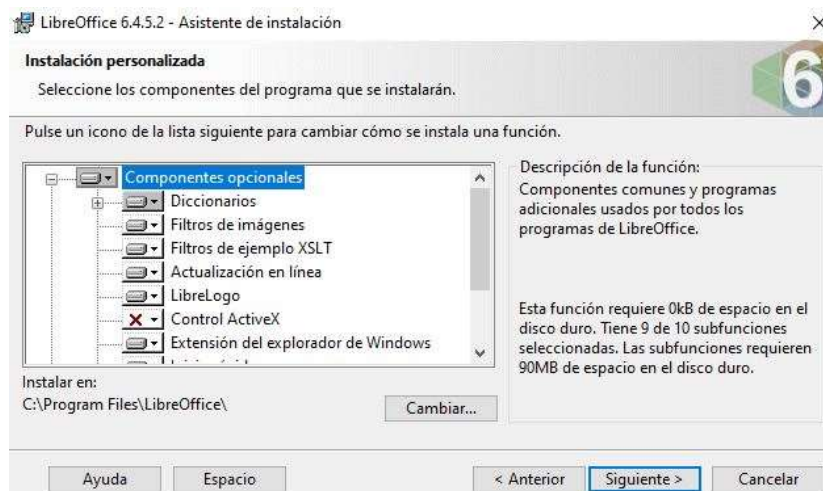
LibreOffice 6.4.5.2 - Asistente de instalación

×

Instalación personalizada

Seleccione los componentes del programa que se instalarán.

6

Pulse un icono de la lista siguiente para cambiar cómo se instala una función.

Componentes opcionales
Diccionarios
Filtros de imágenes
Filtros de ejemplo XSLT
Actualización en línea
LibreLogo
Control ActiveX
Extensión del explorador de Windows
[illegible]

Descripción de la función:
Componentes comunes y programas adicionales usados por todos los programas de LibreOffice.

Esta función requiere 0kB de espacio en el disco duro. Tiene 9 de 10 subfunciones seleccionadas. Las subfunciones requieren 90MB de espacio en el disco duro.

Instalar en:
C:\Program Files\LibreOffice\

Cambiar...

Ayuda | Espacio | < Anterior | Siguiente > | Cancelar